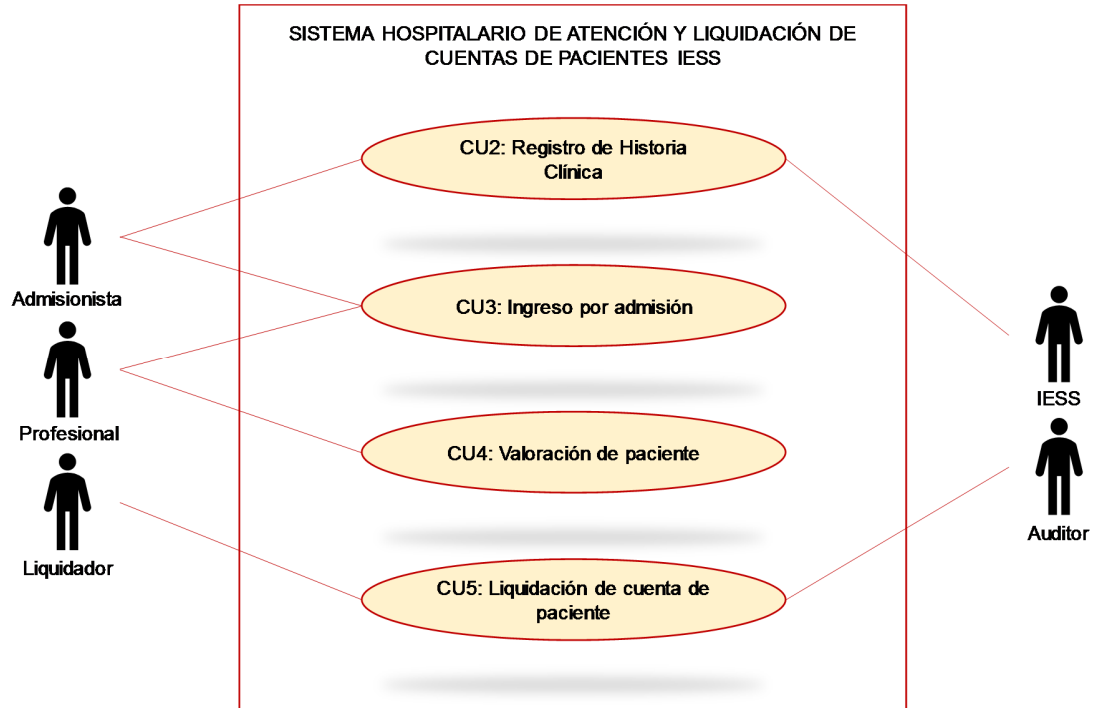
SISTEMA HOSPITALARIO DE ATENCIÓN Y LIQUIDACIÓN DE CUENTAS DE PACIENTES IESS

Admisionista

Profesional

Liquidador

CU2: Registro de Historia Clínica

CU3: Ingreso por admisión

CU4: Valoración de paciente

CU5: Liquidación de cuenta de paciente

IESS

Auditor